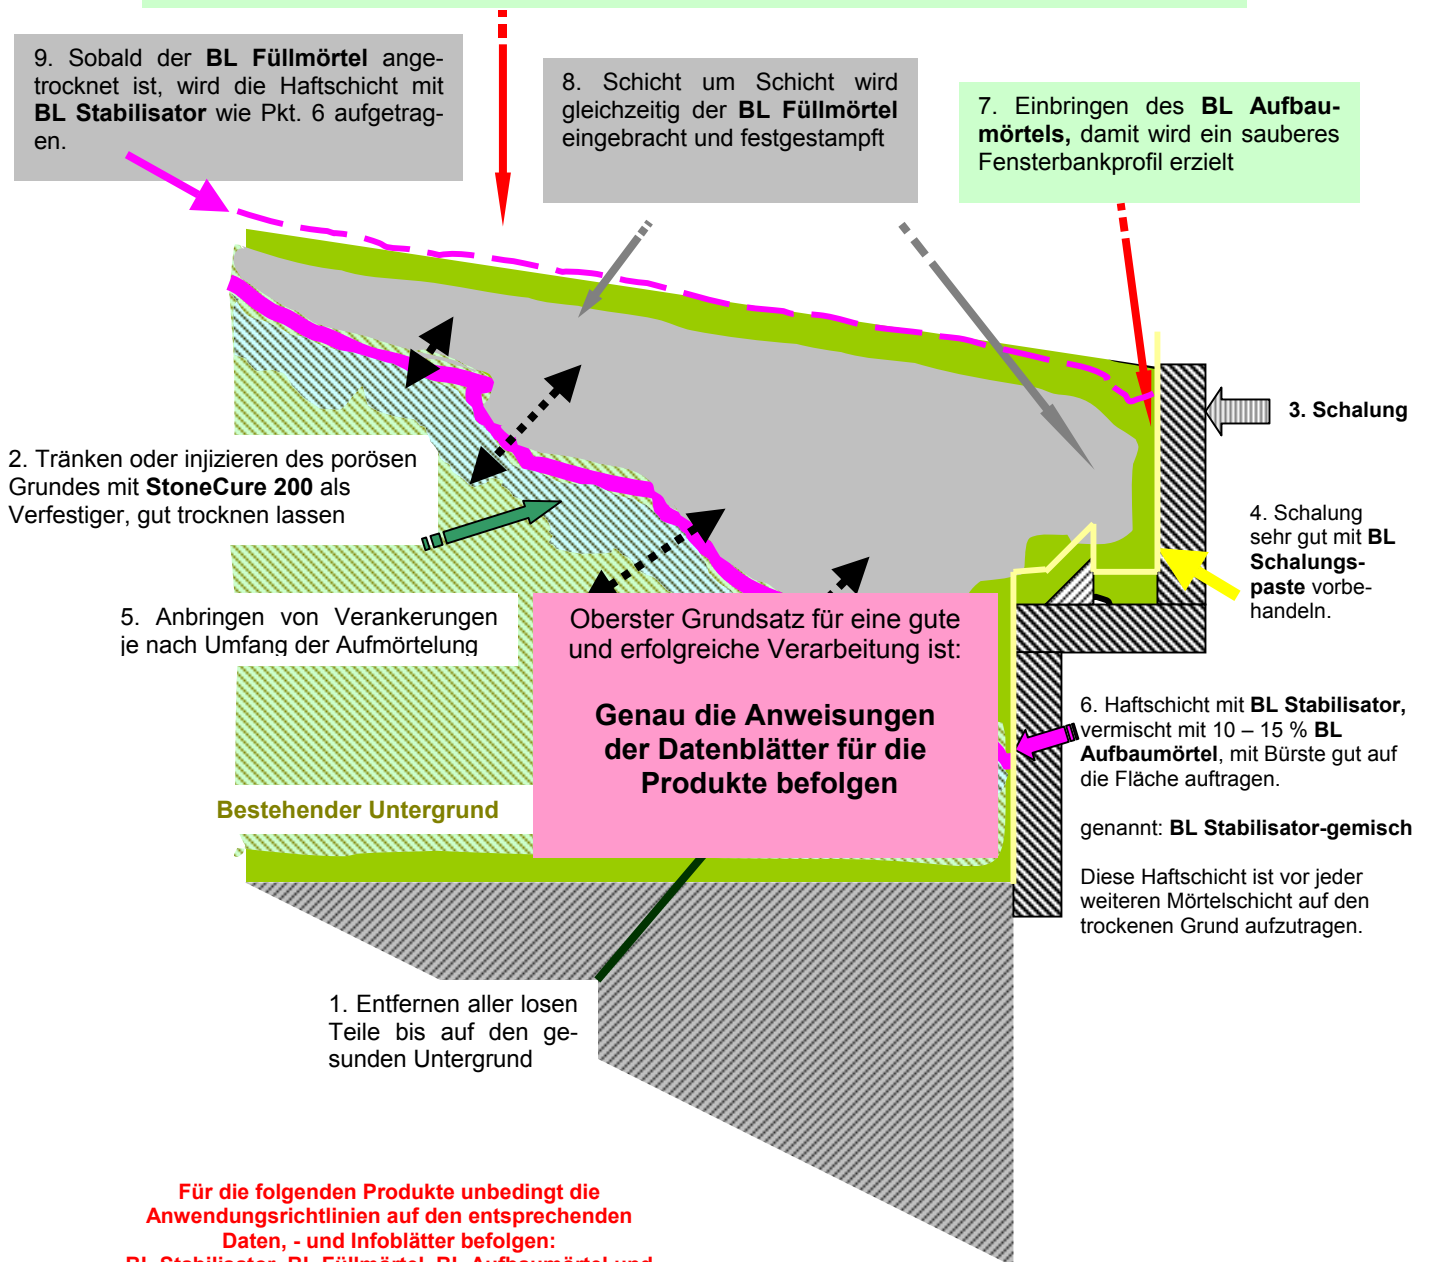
9. Sobald der **BL Füllmörtel** angetrocknet ist, wird die Haftschicht mit **BL Stabilisator** wie Pkt. 6 aufgetragen.

8. Schicht um Schicht wird gleichzeitig der **BL Füllmörtel** eingebracht und festgestampft

7. Einbringen des **BL Aufbaumörtels,** damit wird ein sauberes Fensterbankprofil erzielt

3. Schalung

2. Tränken oder injizieren des porösen Grundes mit **StoneCure 200** als Verfestiger, gut trocknen lassen

4. Schalung sehr gut mit **BL Schalungspaste** vorbehandeln.

5. Anbringen von Verankerungen je nach Umfang der Aufmörtelung

Oberster Grundsatz für eine gute und erfolgreiche Verarbeitung ist:

**Genau die Anweisungen der Datenblätter für die Produkte befolgen**

6. Haftschicht mit **BL Stabilisator,** vermischt mit 10 – 15 % **BL Aufbaumörtel**, mit Bürste gut auf die Fläche auftragen.

genannt: **BL Stabilisator-gemisch**

Diese Haftschicht ist vor jeder weiteren Mörtelschicht auf den trockenen Grund aufzutragen.

Bestehender Untergrund

1. Entfernen aller losen Teile bis auf den gesunden Untergrund

Für die folgenden Produkte unbedingt die Anwendungsrichtlinien auf den entsprechenden Daten, - und Infoblätter befolgen:
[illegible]